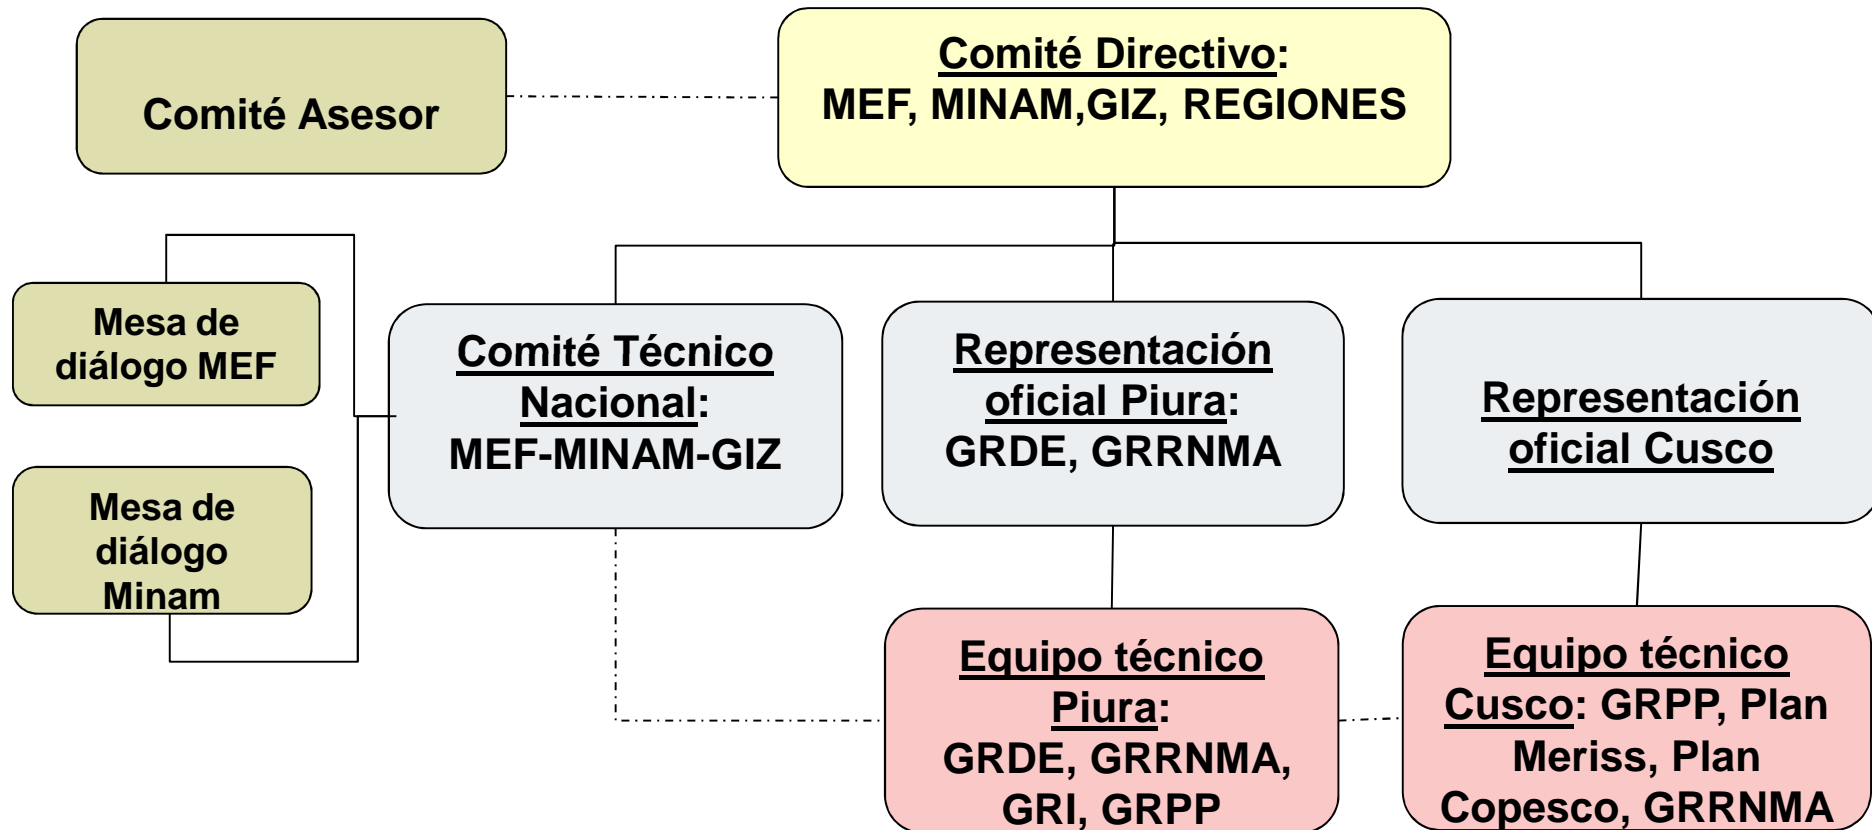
Comité Asesor

Comité Directivo:
MEF, MINAM,GIZ, REGIONES

Mesa de diálogo MEF

Mesa de diálogo Minam

Comité Técnico Nacional:
MEF-MINAM-GIZ

Representación oficial Piura:
GRDE, GRRNMA

Representación oficial Cusco

Equipo técnico Piura:
GRDE, GRRNMA, GRI, GRPP

Equipo técnico Cusco: GRPP, Plan Meriss, Plan Copesco, GRRNMA